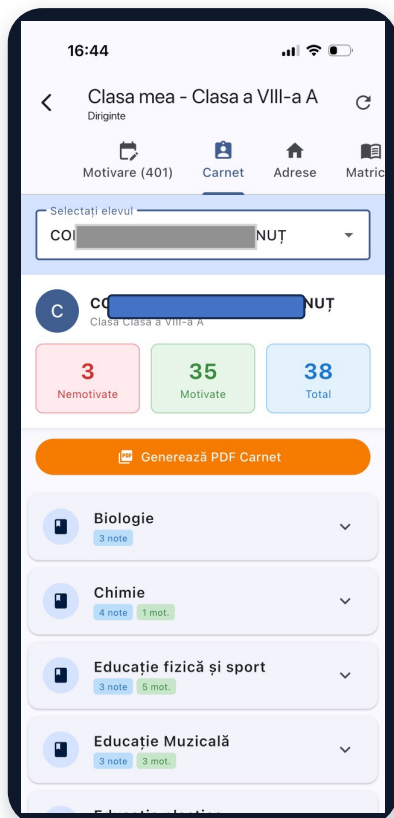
16:44

Clasa mea - Clasa a VIII-a A
Diriginte

Motivare (401) Carnet Adrese Matric

Selectați elevul
CO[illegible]NUȚ

C
CO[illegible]NUȚ
Clasa Clasa a VIII-a A

3
Nemotivate

35
Motivate

38
Total

Generează PDF Carnet

Biologie
3 note

Chimie
4 note 1 mot.

Educație fizică și sport
3 note 5 mot.

Educație Muzicală
3 note 3 mot.

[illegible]